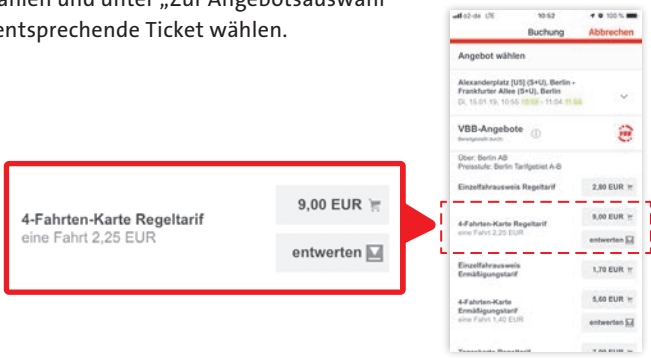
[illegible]ählen und unter „Zur Angebotsauswahl entsprechende Ticket wählen.

4-Fahrten-Karte Regeltarif
eine Fahrt 2,25 EUR

9,00 EUR

entwerten

o2-de LTE 10:52 100 %

Buchung Abbrechen

Angebot wählen

Alexanderplatz [U5] (S+U), Berlin - Frankfurter Allee (S+U), Berlin
Di. 15.01.19, 10:55 10:59 - 11:04 11:04

VBB-Angebote
Bereitgestellt durch

Über: Berlin AB
Preisstufe: Berlin Tarifgebiet A-B

Einzelfahrausweis Regeltarif 2,80 EUR

4-Fahrten-Karte Regeltarif 9,00 EUR
eine Fahrt 2,25 EUR
entwerten

Einzelfahrausweis Ermäßigungstarif 1,70 EUR

4-Fahrten-Karte Ermäßigungstarif 5,60 EUR
eine Fahrt 1,40 EUR
entwerten

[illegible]